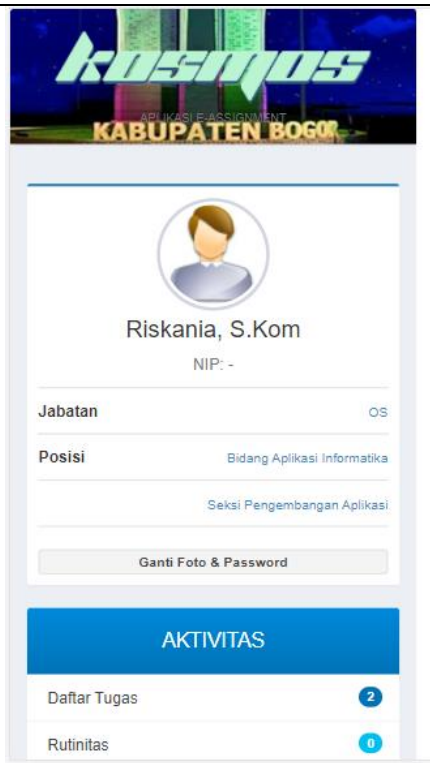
KOSMOS
APLIKASI E-ASSIGNMENT
KABUPATEN BOGOR

Riskania, S.Kom

NIP: -

Jabatan OS

Posisi Bidang Aplikasi Informatika

Seksi Pengembangan Aplikasi

Ganti Foto & Password

AKTIVITAS

Daftar Tugas 2

Rutinitas 0